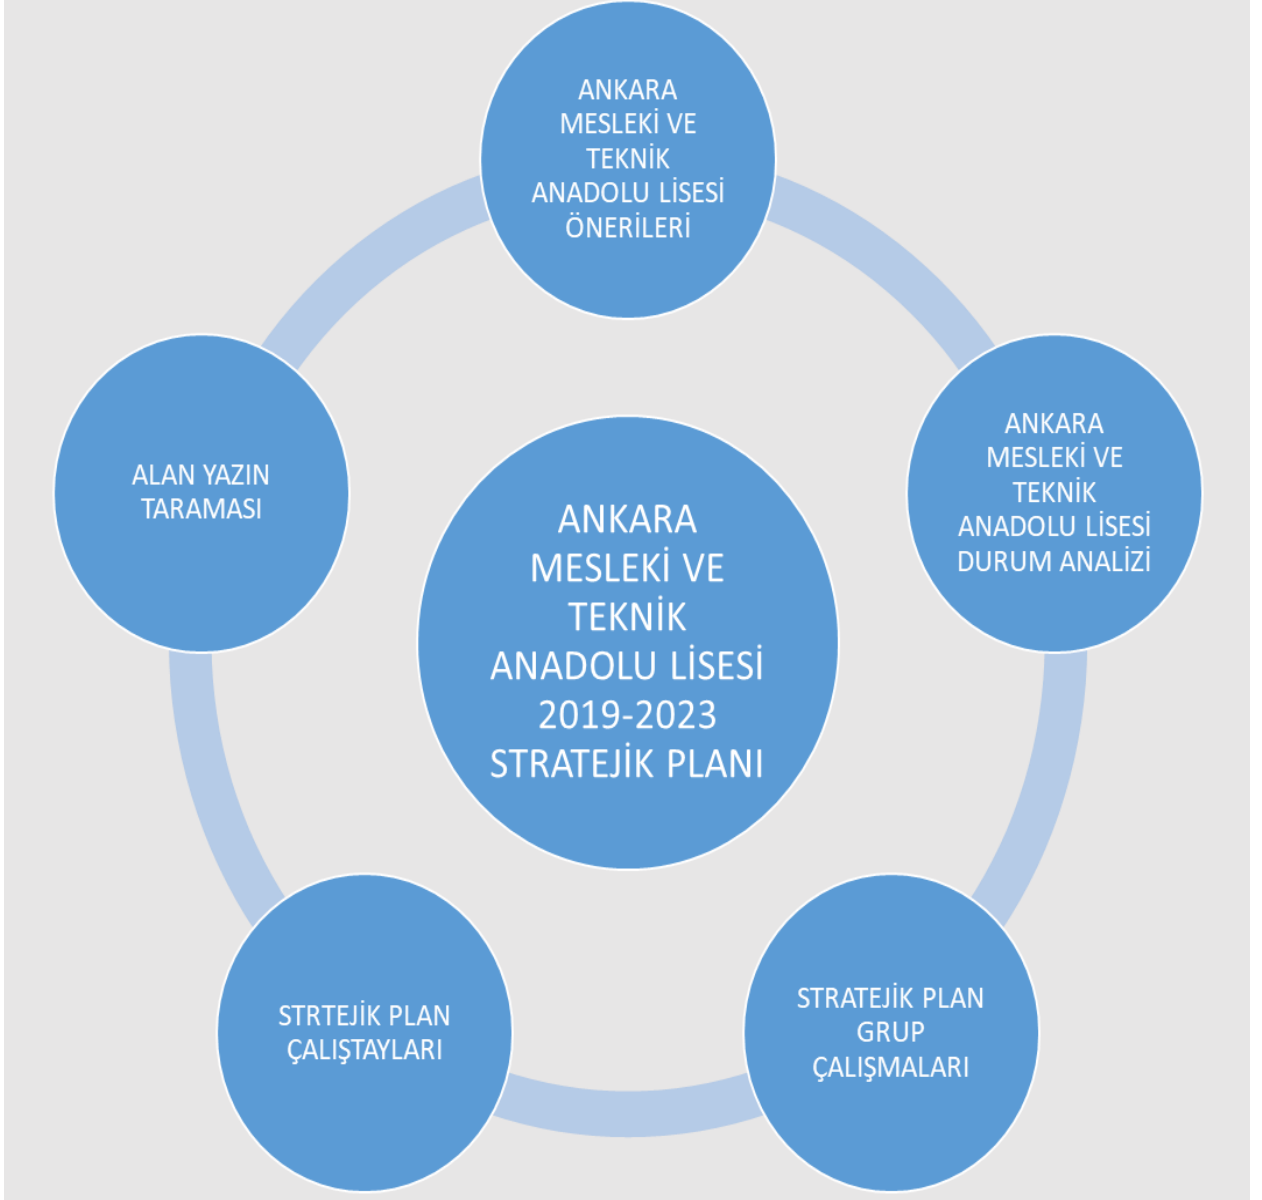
ANKARA MESLEKİ VE TEKNİK ANADOLU LİSESİ ÖNERİLERİ

ALAN YAZIN TARAMASI

ANKARA MESLEKİ VE TEKNİK ANADOLU LİSESİ 2019-2023 STRATEJİK PLANI

ANKARA MESLEKİ VE TEKNİK ANADOLU LİSESİ DURUM ANALİZİ

STRTEJİK PLAN ÇALIŞTAYLARI

STRATEJİK PLAN GRUP ÇALIŞMALARI